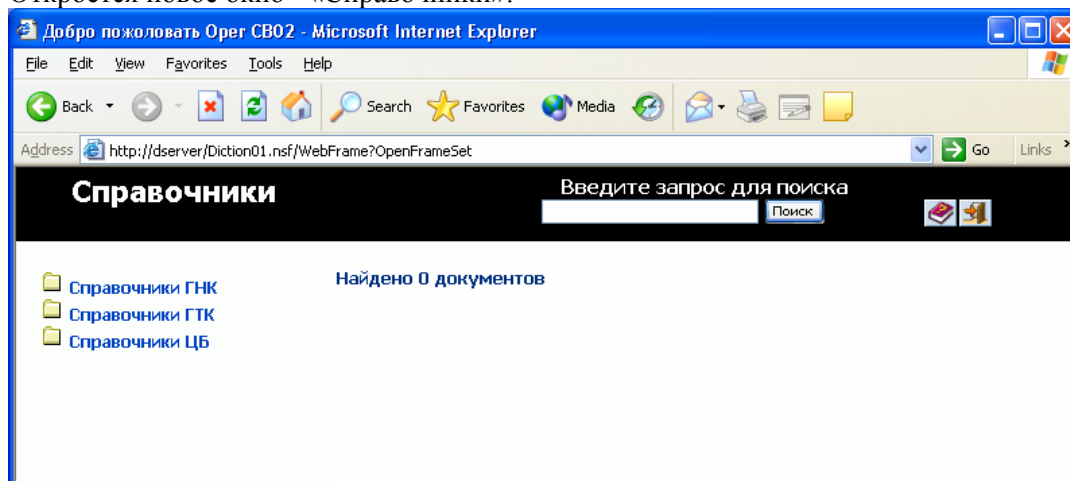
Откроется новое окно «Справочники».

Добро пожоловать Oper CB02 - Microsoft Internet Explorer

File Edit View Favorites Tools Help

Back Search Favorites Media

Address http://dserver/Diction01.nsf/WebFrame?OpenFrameSet Go Links

Справочники

Введите запрос для поиска

Поиск

Справочники ГНК
Справочники ГТК
Справочники ЦБ

Найдено 0 документов